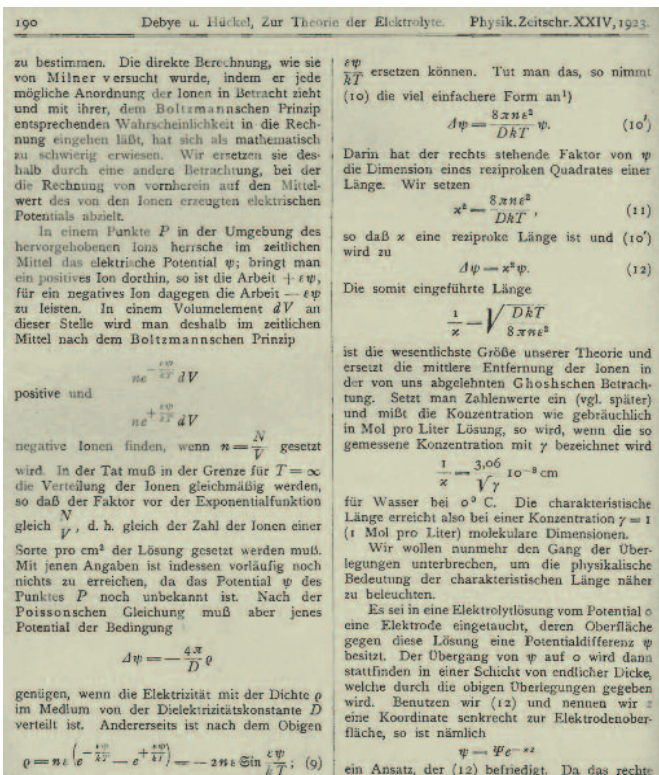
190 Debye u. Hückel, Zur Theorie der Elektrolyte. Physik. Zeitschr. XXIV, 1923.

zu bestimmen. Die direkte Berechnung, wie sie von Milner versucht wurde, indem er jede mögliche Anordnung der Ionen in Betracht zieht und mit ihrer, dem Boltzmannschen Prinzip entsprechenden Wahrscheinlichkeit in die Rechnung eingehen läßt, hat sich als mathematisch zu schwierig erwiesen. Wir ersetzen sie deshalb durch eine andere Betrachtung, bei der die Rechnung von vornherein auf den Mittelwert des von den Ionen erzeugten elektrischen Potentials abzielt.

In einem Punkte $P$ in der Umgebung des hervorgehobenen Ions herrsche im zeitlichen Mittel das elektrische Potential $\psi$; bringt man ein positives Ion dorthin, so ist die Arbeit $+\varepsilon\psi$, für ein negatives Ion dagegen die Arbeit $-\varepsilon\psi$ zu leisten. In einem Volumelement $dV$ an dieser Stelle wird man deshalb im zeitlichen Mittel nach dem Boltzmannschen Prinzip

$$ne^{-\frac{\varepsilon\psi}{kT}}dV$$

positive und

$$ne^{+\frac{\varepsilon\psi}{kT}}dV$$

negative Ionen finden, wenn $n=\frac{N}{V}$ gesetzt wird. In der Tat muß in der Grenze für $T=\infty$ die Verteilung der Ionen gleichmäßig werden, so daß der Faktor vor der Exponentialfunktion gleich $\frac{N}{V}$, d. h. gleich der Zahl der Ionen einer Sorte pro cm² der Lösung gesetzt werden muß. Mit jenen Angaben ist indessen vorläufig noch nichts zu erreichen, da das Potential $\psi$ des Punktes $P$ noch unbekannt ist. Nach der Poissonschen Gleichung muß aber jenes Potential der Bedingung

$$\Delta\psi=-\frac{4\pi}{D}\varrho$$

genügen, wenn die Elektrizität mit der Dichte $\varrho$ im Medium von der Dielektrizitätskonstante $D$ verteilt ist. Andererseits ist nach dem Obigen

$$\varrho=n\varepsilon\left(e^{-\frac{\varepsilon\psi}{kT}}-e^{+\frac{\varepsilon\psi}{kT}}\right)=-2n\varepsilon\,\mathfrak{Sin}\,\frac{\varepsilon\psi}{kT}; \quad (9)$$

$\frac{\varepsilon\psi}{kT}$ ersetzen können. Tut man das, so nimmt (10) die viel einfachere Form an¹)

$$\Delta\psi=\frac{8\pi n\varepsilon^2}{DkT}\psi. \quad (10')$$

Darin hat der rechts stehende Faktor von $\psi$ die Dimension eines reziproken Quadrates einer Länge. Wir setzen

$$\varkappa^2=\frac{8\pi n\varepsilon^2}{DkT}, \quad (11)$$

so daß $\varkappa$ eine reziproke Länge ist und (10') wird zu

$$\Delta\psi=\varkappa^2\psi. \quad (12)$$

Die somit eingeführte Länge

$$\frac{1}{\varkappa}=\sqrt{\frac{DkT}{8\pi n\varepsilon^2}}$$

ist die wesentlichste Größe unserer Theorie und ersetzt die mittlere Entfernung der Ionen in der von uns abgelehnten Ghoshschen Betrachtung. Setzt man Zahlenwerte ein (vgl. später) und mißt die Konzentration wie gebräuchlich in Mol pro Liter Lösung, so wird, wenn die so gemessene Konzentration mit $\gamma$ bezeichnet wird

$$\frac{1}{\varkappa}=\frac{3,06}{\sqrt{\gamma}}10^{-8}\,\mathrm{cm}$$

für Wasser bei 0° C. Die charakteristische Länge erreicht also bei einer Konzentration $\gamma=1$ (1 Mol pro Liter) molekulare Dimensionen.

Wir wollen nunmehr den Gang der Überlegungen unterbrechen, um die physikalische Bedeutung der charakteristischen Länge näher zu beleuchten.

Es sei in eine Elektrolytlösung vom Potential 0 eine Elektrode eingetaucht, deren Oberfläche gegen diese Lösung eine Potentialdifferenz $\psi$ besitzt. Der Übergang von $\psi$ auf 0 wird dann stattfinden in einer Schicht von endlicher Dicke, welche durch die obigen Überlegungen gegeben wird. Benutzen wir (12) und nennen wir $z$ eine Koordinate senkrecht zur Elektrodenoberfläche, so ist nämlich

$$\psi=\Psi e^{-\varkappa z}$$

ein Ansatz, der (12) befriedigt. Da das rechte